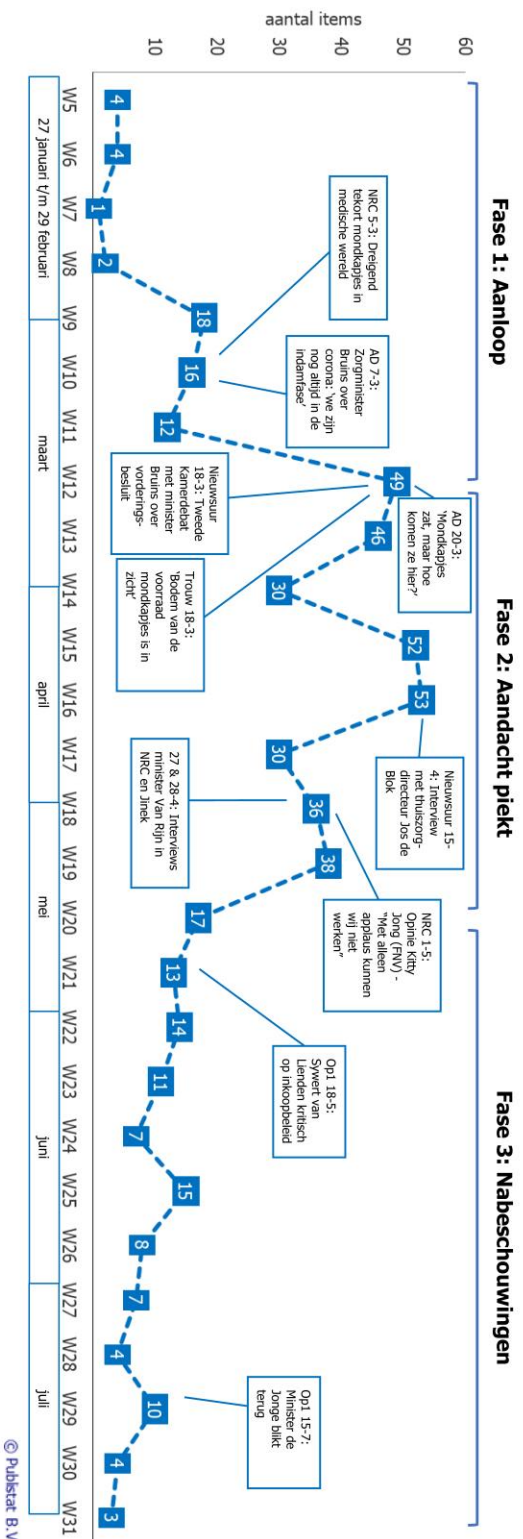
Fase 1: Aanloop

Fase 2: Aandacht piekt

Fase 3: Nabeschouwingen

aantal items

60
50
40
30
20
10

NRC 5-3: Dreigend tekort mondkapjes in medische wereld

AD 7-3: Zorgminister Bruins over corona: 'we zijn nog altijd in de indamfase'

Nieuwsuur 18-3: Tweede Kamerdebat met minister Bruins over vorderingsbesluit

AD 20-3: 'Mondkapjes zat, maar hoe komen ze hier?'

Trouw 18-3: 'Bodem van de voorraad mondkapjes is in zicht'

Nieuwsuur 15-4: Interview met thuiszorgdirecteur Jos de Blok

27 & 28-4: Interviews minister Van Rijn in NRC en Jinek

NRC 1-5: Opinie Kitty Jong (FNV) - "Met alleen applaus kunnen wij niet werken"

Op1 18-5: Sywert van Lienden kritisch op inkoopbeleid

Op1 15-7: Minister de Jonge blikt terug

4
4
1
2
18
16
12
49
46
30
52
53
30
36
38
17
13
14
11
7
15
8
7
4
10
4
3

W5 W6 W7 W8 W9 W10 W11 W12 W13 W14 W15 W16 W17 W18 W19 W20 W21 W22 W23 W24 W25 W26 W27 W28 W29 W30 W31

27 januari t/m 29 februari
maart
april
mei
juni
juli

© Publistat B.V.